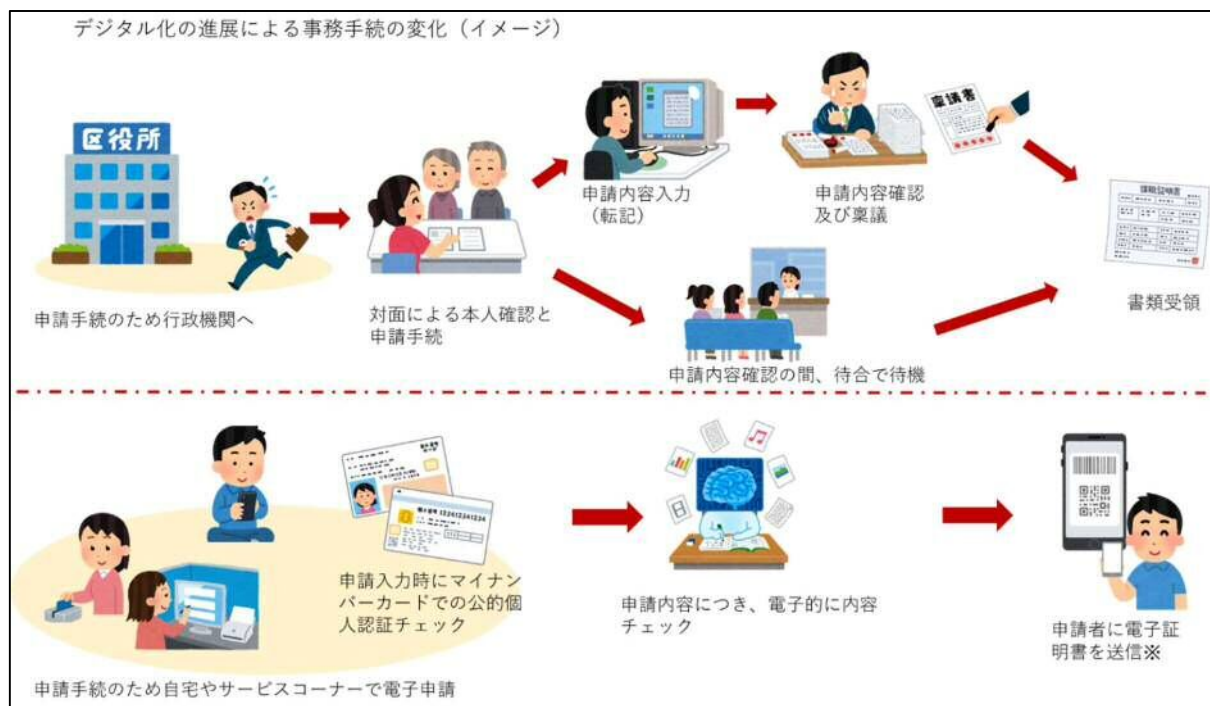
デジタル化の進展による事務手続の変化（イメージ）

区役所

申請手続のため行政機関へ

対面による本人確認と申請手続

申請内容入力（転記）

申請内容確認及び稟議

申請書

書類受領

申請内容確認の間、待合で待機

申請入力時にマイナンバーカードでの公的個人認証チェック

申請手続のため自宅やサービスコーナーで電子申請

申請内容につき、電子的に内容チェック

申請者に電子証明書を送信※